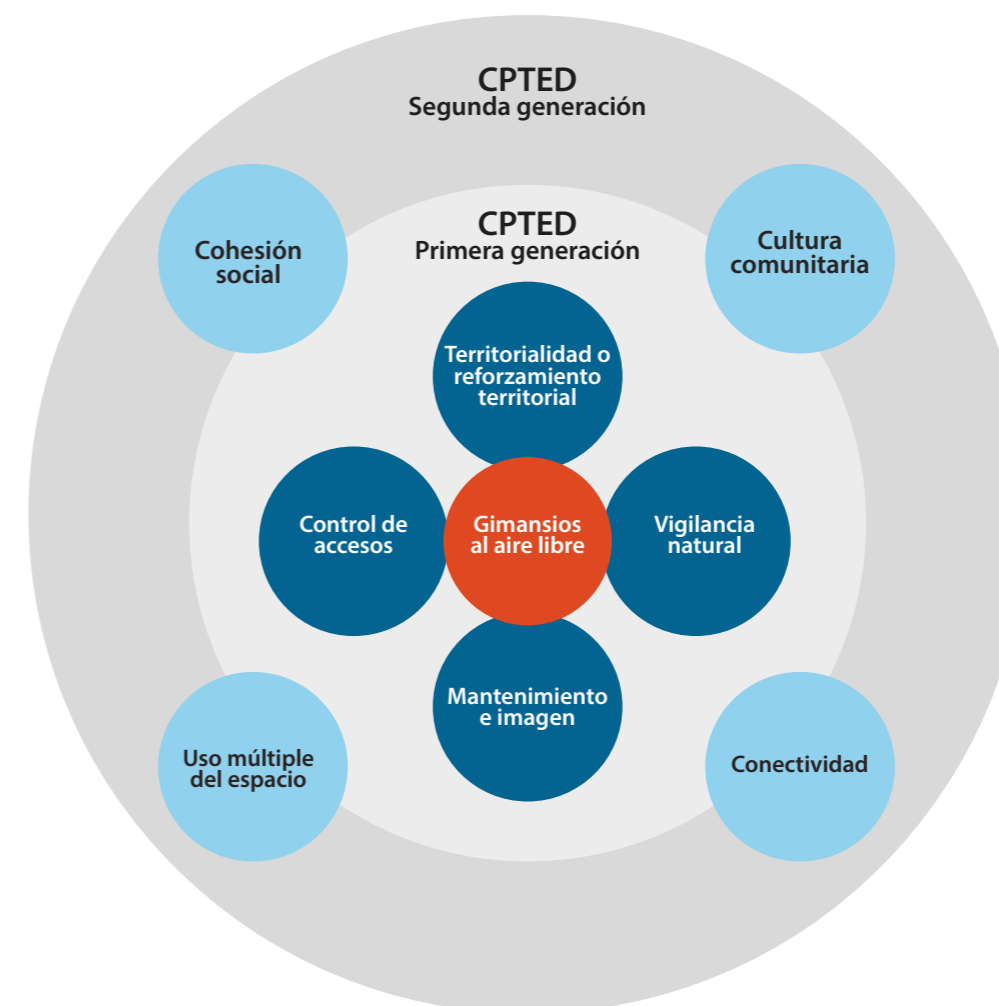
CPTED
Segunda generación

Cohesión social

Cultura comunitaria

CPTED
Primera generación

Territorialidad o reforzamiento territorial

Control de accesos

Gimansios al aire libre

Vigilancia natural

Mantenimiento e imagen

Uso múltiple del espacio

Conectividad